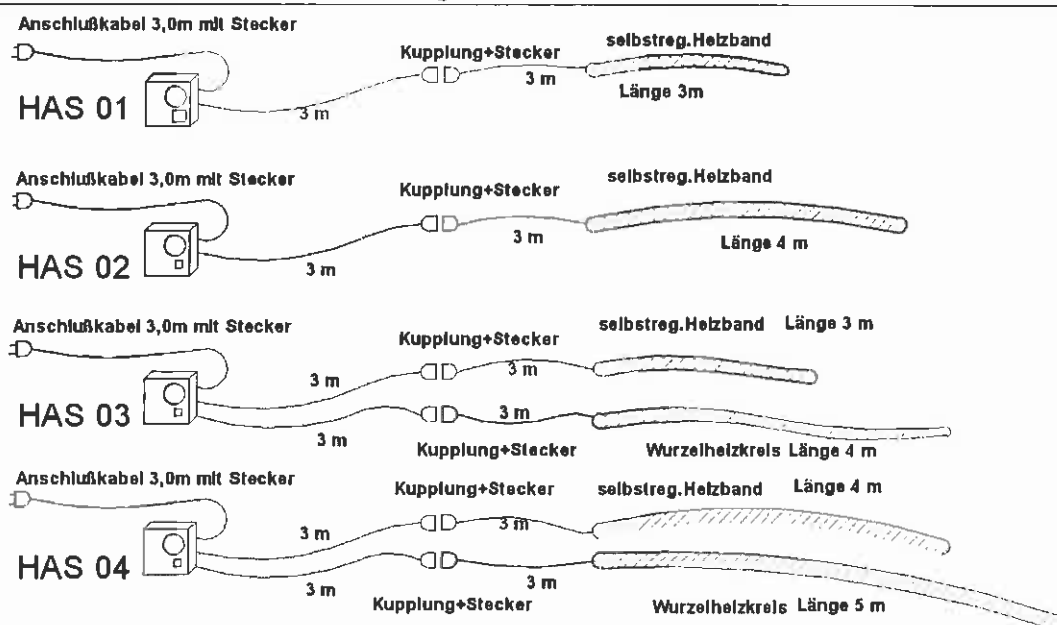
Anschlußkabel 3,0m mit Stecker

HAS 01

3 m

Kupplung+Stecker

3 m

selbstreg.Heizband

Länge 3m

Anschlußkabel 3,0m mit Stecker

HAS 02

3 m

Kupplung+Stecker

3 m

selbstreg.Heizband

Länge 4 m

Anschlußkabel 3,0m mit Stecker

HAS 03

3 m

3 m

Kupplung+Stecker

3 m

3 m

Kupplung+Stecker

selbstreg.Heizband Länge 3 m

Wurzelheizkreis Länge 4 m

Anschlußkabel 3,0m mit Stecker

HAS 04

3 m

3 m

Kupplung+Stecker

3 m

3 m

Kupplung+Stecker

selbstreg.Heizband

Länge 4 m

Wurzelheizkreis Länge 5 m